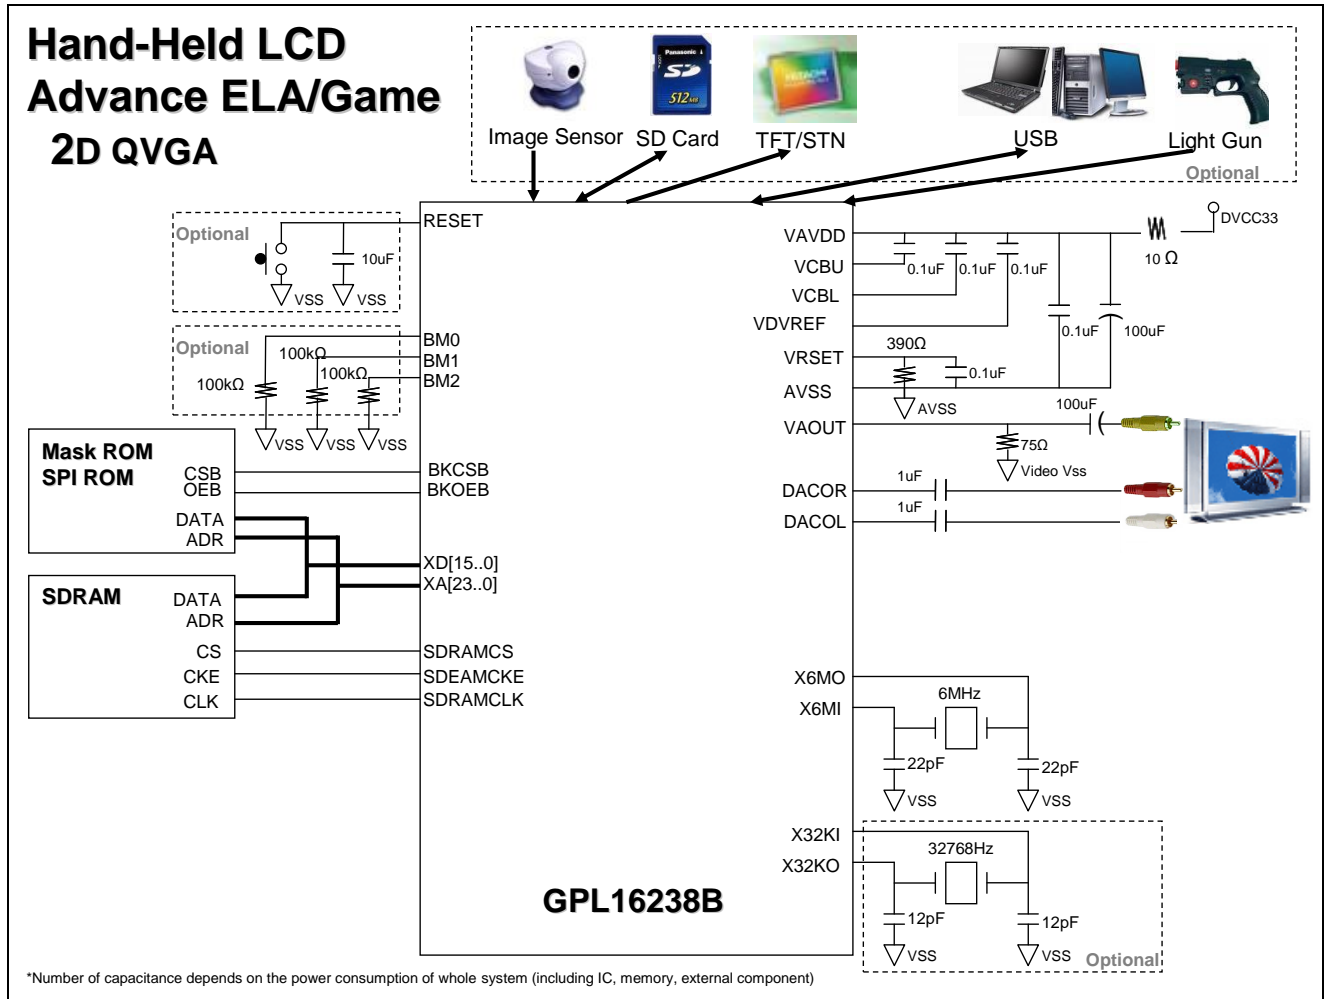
Hand-Held LCD
Advance ELA/Game
2D QVGA

Image Sensor SD Card TFT/STN USB Light Gun
Panasonic SD 512MB
Optional

Optional
RESET
10uF
VSS VSS

Optional
100kΩ
100kΩ
100kΩ
BM0
BM1
BM2
VSS VSS VSS

Mask ROM
SPI ROM
CSB
OEB
DATA
ADR
BKCSB
BKOEB

SDRAM
DATA
ADR
CS
CKE
CLK
XD[15..0]
XA[23..0]
SDRAMCS
SDEAMCKE
SDRAMCLK

GPL16238B

VAVDD
VCBU
VCBL
VDVREF
VRSET
AVSS
VAOUT
DACOR
DACOL
0.1uF 0.1uF 0.1uF
10 Ω
DVCC33
0.1uF 100uF
390Ω
0.1uF
AVSS
100uF
75Ω
Video Vss
1uF
1uF

X6MO
X6MI
6MHz
22pF
22pF
VSS VSS

X32KI
X32KO
32768Hz
12pF
12pF
VSS VSS
Optional

*Number of capacitance depends on the power consumption of whole system (including IC, memory, external component)